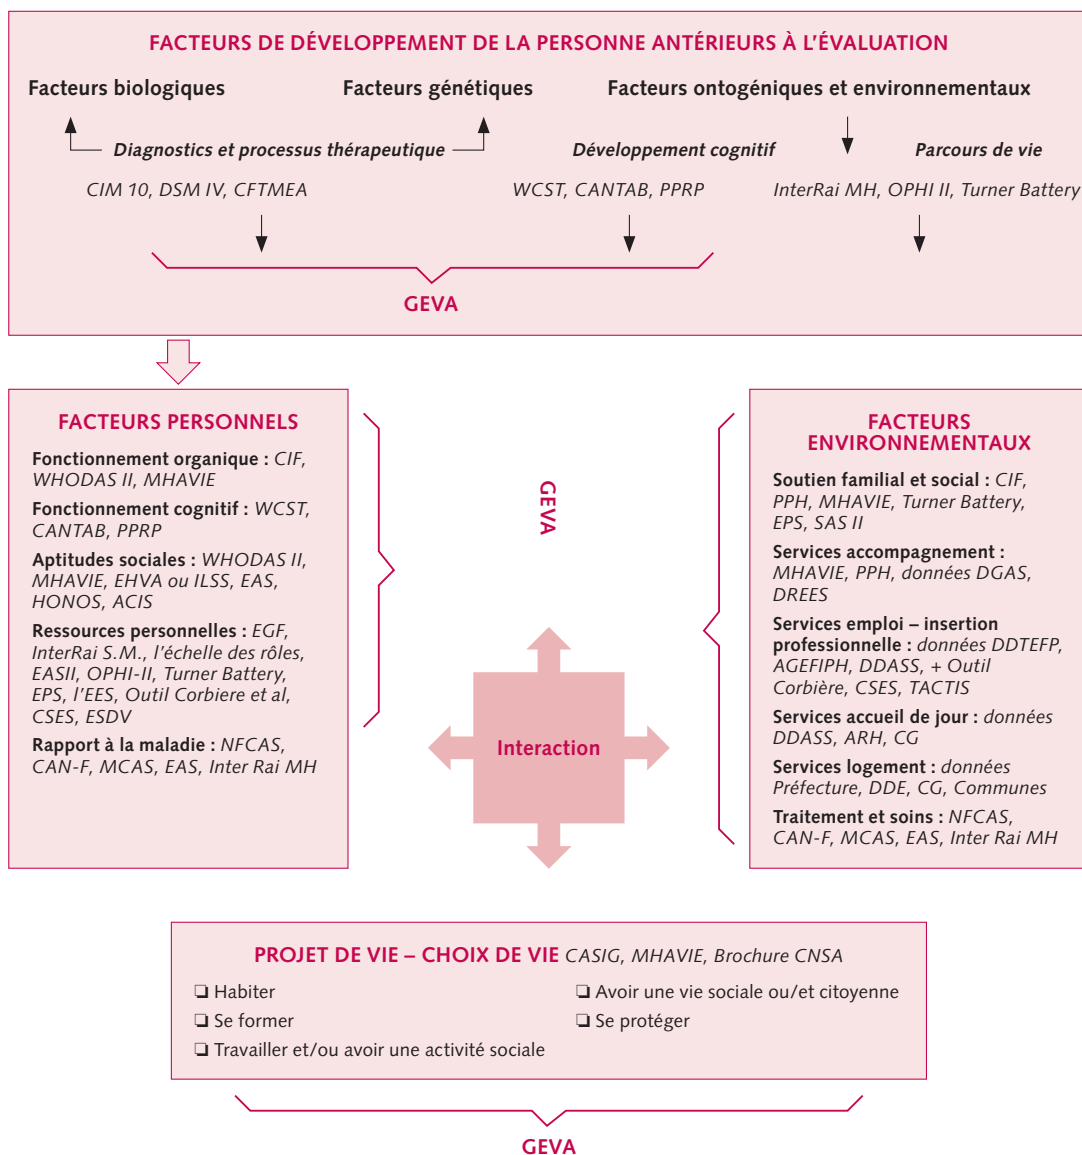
FACTEURS DE DÉVELOPPEMENT DE LA PERSONNE ANTÉRIEURS À L'ÉVALUATION

Facteurs biologiques

Facteurs génétiques

Facteurs ontogéniques et environnementaux

Diagnostics et processus thérapeutique

Développement cognitif

Parcours de vie

CIM 10, DSM IV, CFTMEA

WCST, CANTAB, PPRP

InterRai MH, OPHI II, Turner Battery

GEVA

FACTEURS PERSONNELS

Fonctionnement organique : CIF, WHODAS II, MHAVIE

Fonctionnement cognitif : WCST, CANTAB, PPRP

Aptitudes sociales : WHODAS II, MHAVIE, EHVA ou ILSS, EAS, HONOS, ACIS

Ressources personnelles : EGF, InterRai S.M., l'échelle des rôles, EASII, OPHI-II, Turner Battery, EPS, l'EES, Outil Corbiere et al, CSES, ESDV

Rapport à la maladie : NFCAS, CAN-F, MCAS, EAS, Inter Rai MH

GEVA

Interaction

FACTEURS ENVIRONNEMENTAUX

Soutien familial et social : CIF, PPH, MHAVIE, Turner Battery, EPS, SAS II

Services accompagnement : MHAVIE, PPH, données DGAS, DREES

Services emploi – insertion professionnelle : données DDTEFP, AGEFIPH, DDASS, + Outil Corbière, CSES, TACTIS

Services accueil de jour : données DDASS, ARH, CG

Services logement : données Préfecture, DDE, CG, Communes

Traitement et soins : NFCAS, CAN-F, MCAS, EAS, Inter Rai MH

PROJET DE VIE – CHOIX DE VIE CASIG, MHAVIE, Brochure CNSA

❑ Habiter
❑ Se former
❑ Travailler et/ou avoir une activité sociale
❑ Avoir une vie sociale ou/et citoyenne
❑ Se protéger

GEVA